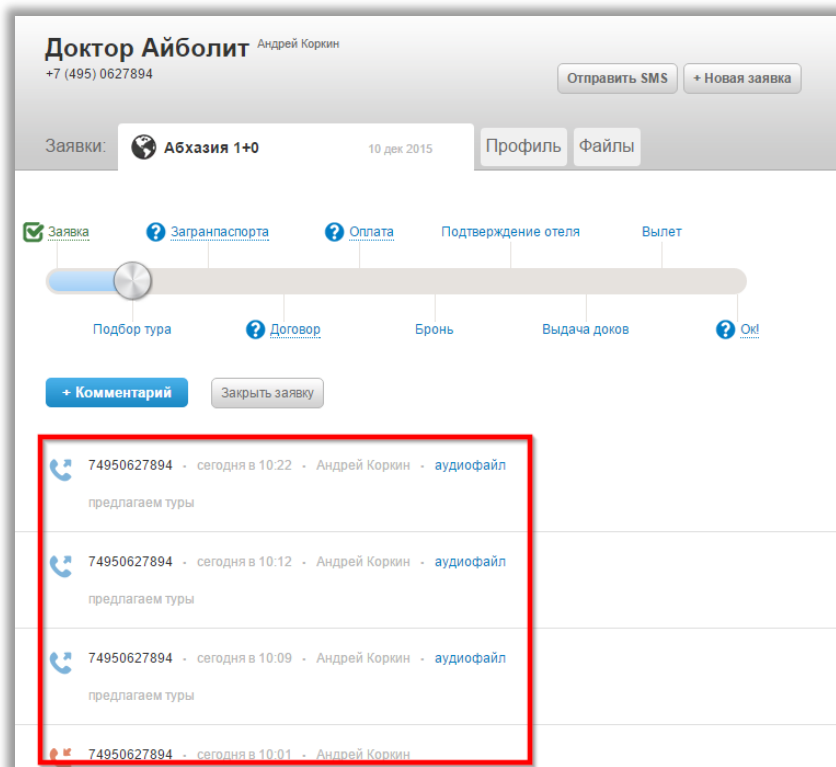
Доктор Айболит Андрей Коркин
+7 (495) 0627894

Отправить SMS
+ Новая заявка

Заявки: Абхазия 1+0 10 дек 2015
Профиль
Файлы

Заявка
Загранпаспорта
Оплата
Подтверждение отеля
Вылет

Подбор тура
Договор
Бронь
Выдача доков
Ок!

+ Комментарий
Закрыть заявку

74950627894 · сегодня в 10:22 · Андрей Коркин · аудиофайл
предлагаем туры

74950627894 · сегодня в 10:12 · Андрей Коркин · аудиофайл
предлагаем туры

74950627894 · сегодня в 10:09 · Андрей Коркин · аудиофайл
предлагаем туры

74950627894 · сегодня в 10:01 · Андрей Коркин